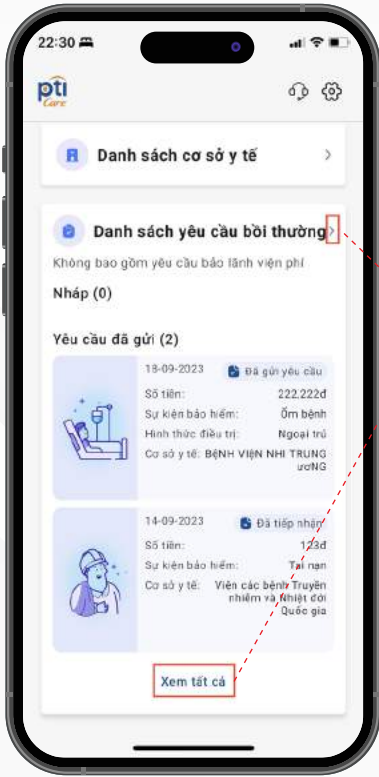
22:30

pti Care

Danh sách cơ sở y tế

Danh sách yêu cầu bồi thường

Không bao gồm yêu cầu bảo lãnh viện phí

Nháp (0)

Yêu cầu đã gửi (2)

18-09-2023 Đã gửi yêu cầu
Số tiền: 222,222đ
Sự kiện bảo hiểm: Ốm bệnh
Hình thức điều trị: Ngoại trú
Cơ sở y tế: BỆNH VIỆN NHI TRUNG ương

14-09-2023 Đã tiếp nhận
Số tiền: 123đ
Sự kiện bảo hiểm: Tai nạn
Cơ sở y tế: Viện các bệnh Truyền nhiễm và Nhiệt đới Quốc gia

Xem tất cả